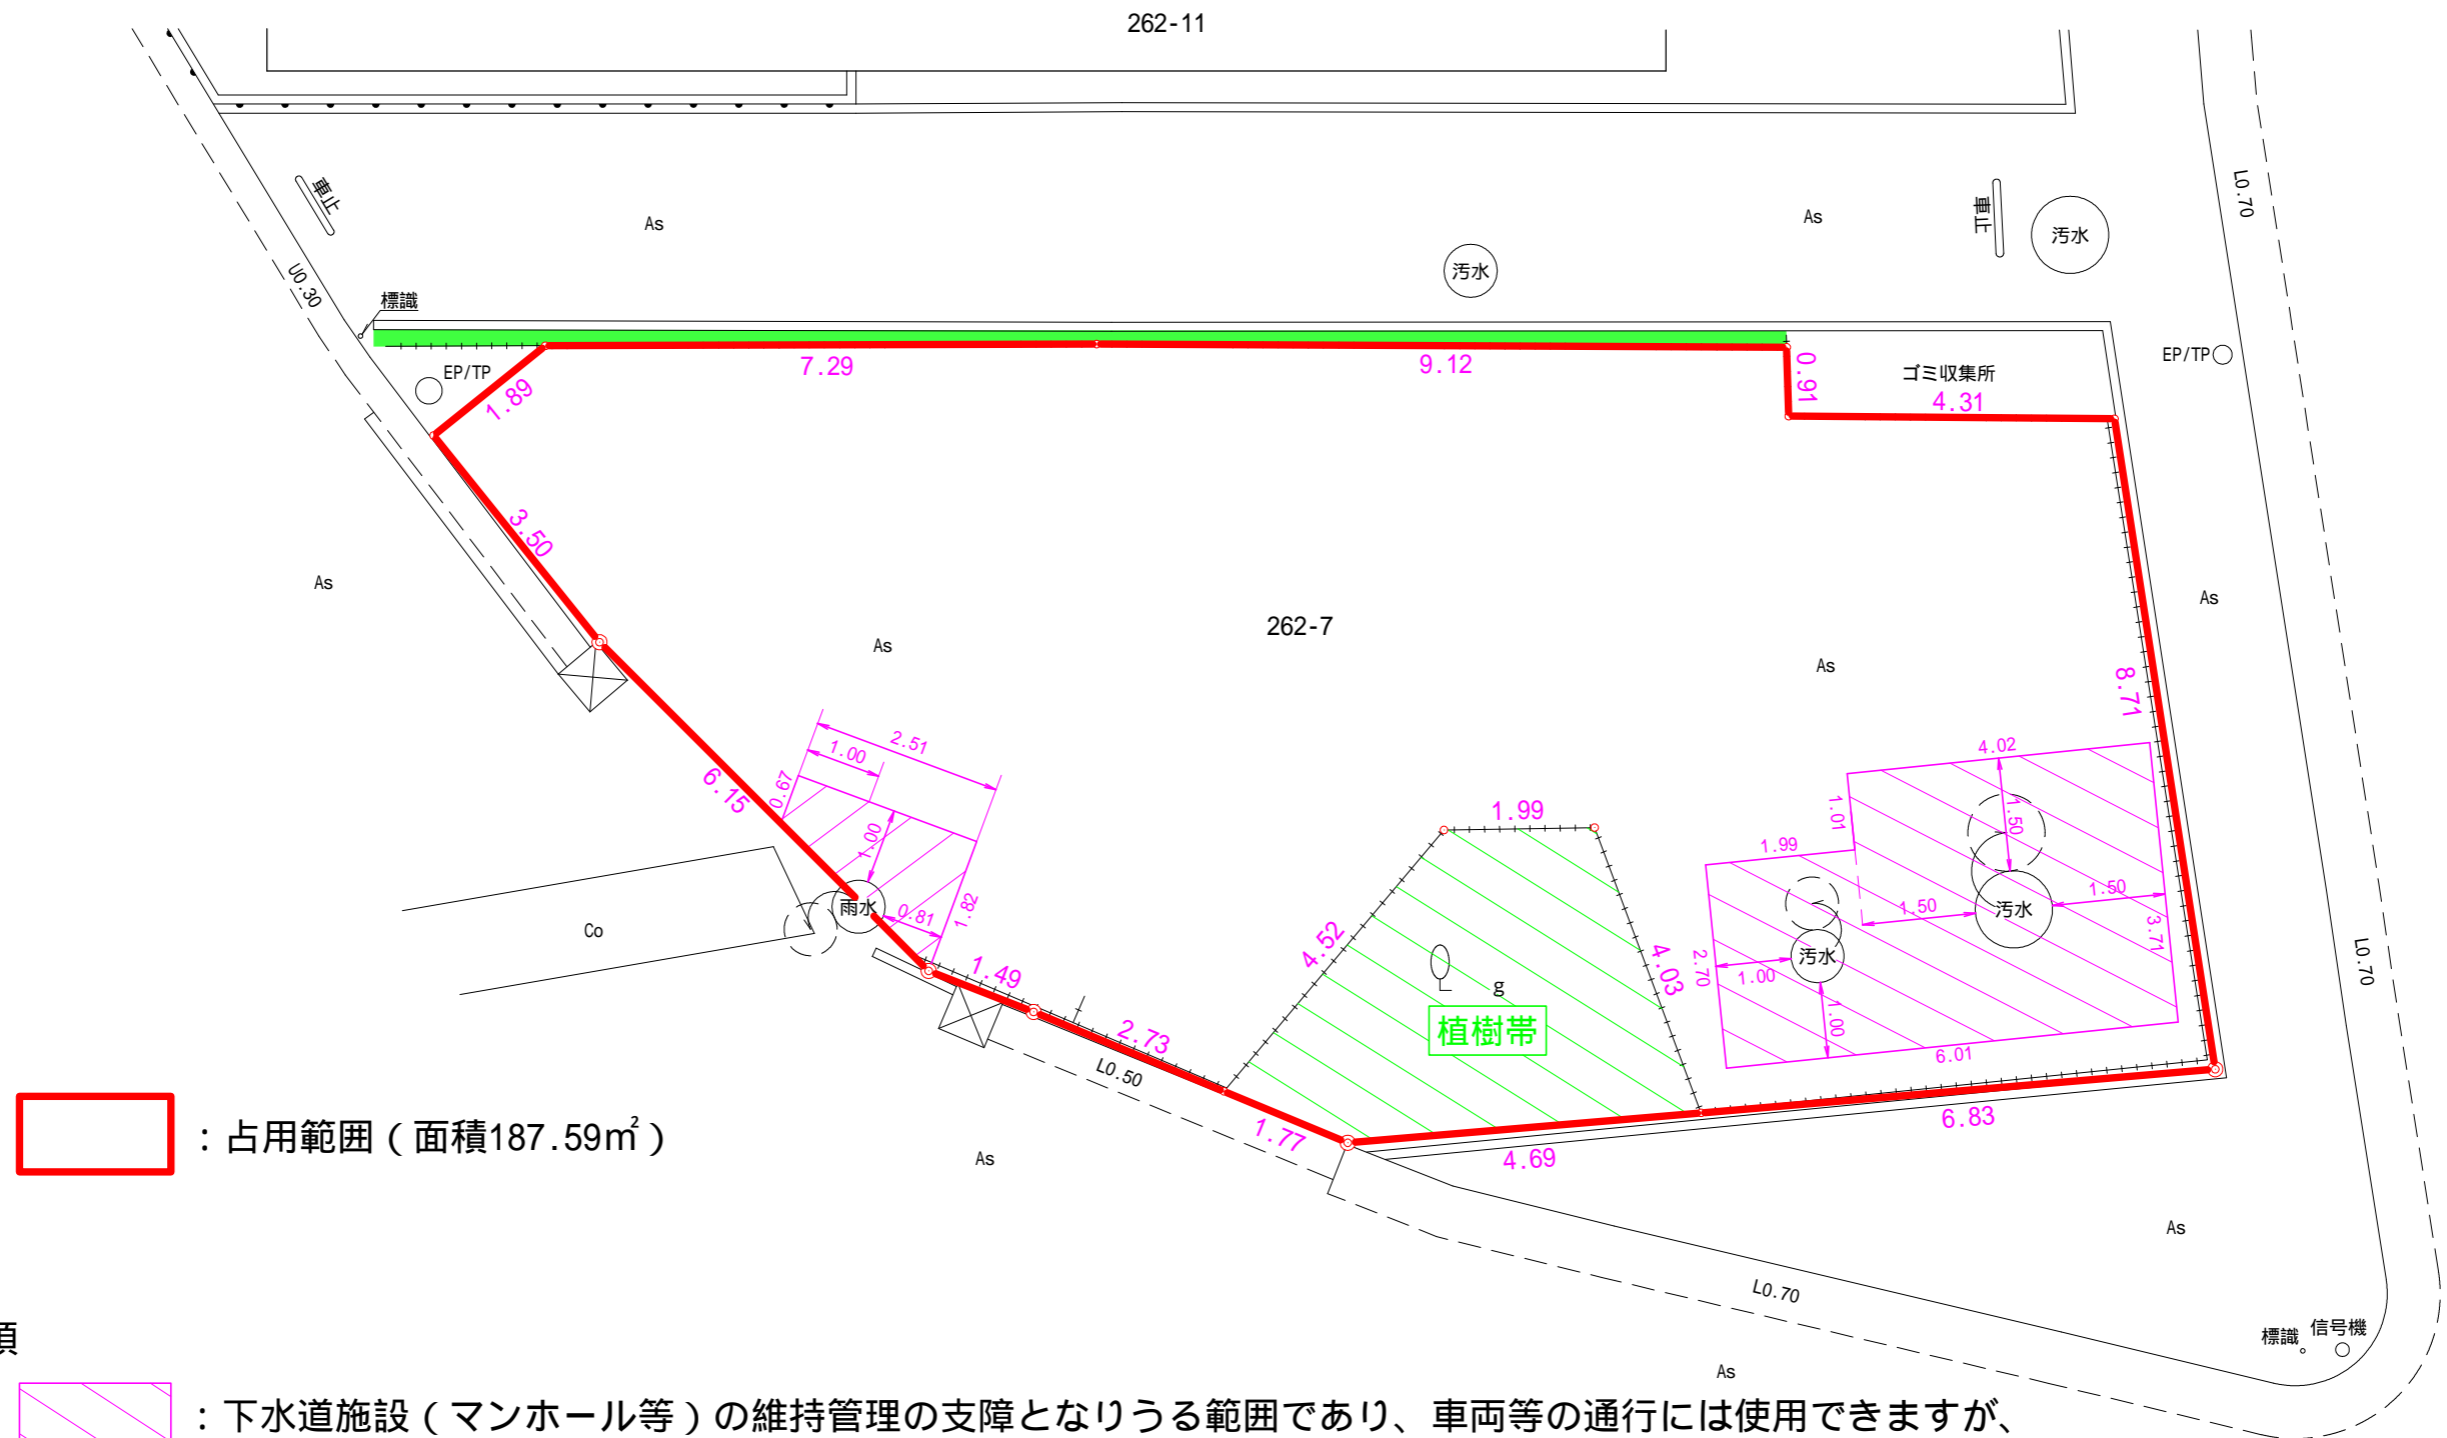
262-11

車止

As

U0.30

標識

EP/TP

1.89

7.29

9.12

汚水

As

車止

汚水

L0.70

EP/TP

0.91

ゴミ収集所

4.31

3.50

As

As

262-7

As

As

8.71

6.15

2.51

1.00

0.67

1.00

1.82

0.81

雨水

Co

1.49

2.73

L0.50

1.77

4.52

1.99

4.03

g

植樹帯

4.69

4.02

1.01

1.50

1.99

1.50

1.50

汚水

3.71

2.70

1.00

汚水

1.00

6.01

6.83

L0.70

As

As

As

標識

信号機

：占用範囲（面積187.59㎡）

頁

：下水道施設（マンホール等）の維持管理の支障となりうる範囲であり、車両等の通行には使用できますが、